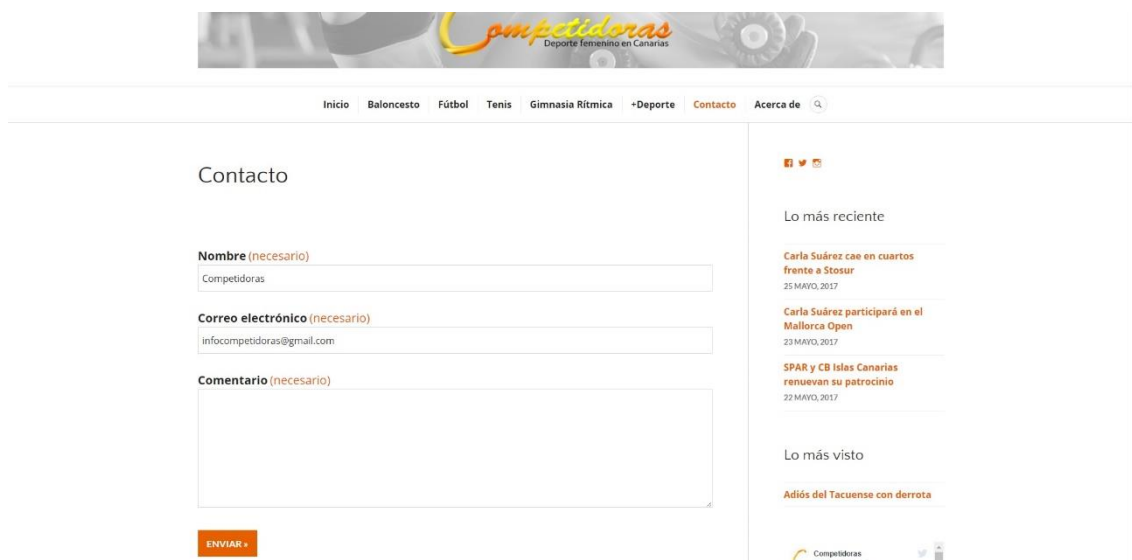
Competidoras
Deporte femenino en Canarias

Inicio Baloncesto Fútbol Tenis Gimnasia Rítmica +Deporte Contacto Acerca de

Contacto

Nombre (necesario)
Competidoras

Correo electrónico (necesario)
infocompetidoras@gmail.com

Comentario (necesario)

ENVIAR »

Lo más reciente

Carla Suárez cae en cuartos frente a Stosur
25 MAYO, 2017

Carla Suárez participará en el Mallorca Open
23 MAYO, 2017

SPAR y CB Islas Canarias renuevan su patrocinio
22 MAYO, 2017

Lo más visto

Adiós del Tacuense con derrota

Competidoras